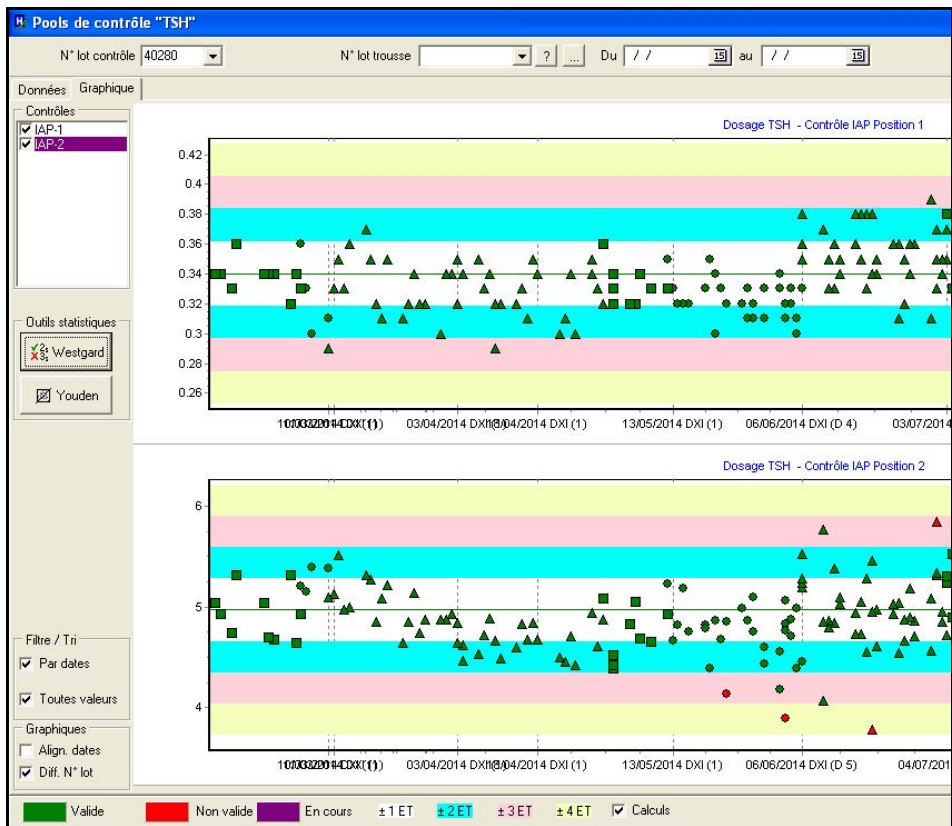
Pools de contrôle "TSH"

N° lot contrôle 40280

N° lot trousse ? ... Du / / au / /

Données Graphique

Contrôles
IAP-1
IAP-2

Outils statistiques
Westgard
Youden

Dosage TSH - Contrôle IAP Position 1

0.42
0.4
0.38
0.36
0.34
0.32
0.3
0.28
0.26

10/03/2014 DXI (1) 03/04/2014 DXI (1) 18/04/2014 DXI (1) 13/05/2014 DXI (1) 06/06/2014 DXI (D 4) 03/07/2014

Dosage TSH - Contrôle IAP Position 2

6
5
4

10/03/2014 DXI (1) 03/04/2014 DXI (1) 18/04/2014 DXI (1) 13/05/2014 DXI (1) 06/06/2014 DXI (D 5) 04/07/201

Filtre / Tri
Par dates
Toutes valeurs

Graphiques
Align. dates
Diff. N° lot

Valide Non valide En cours ± 1 ET ± 2 ET ± 3 ET ± 4 ET Calculs